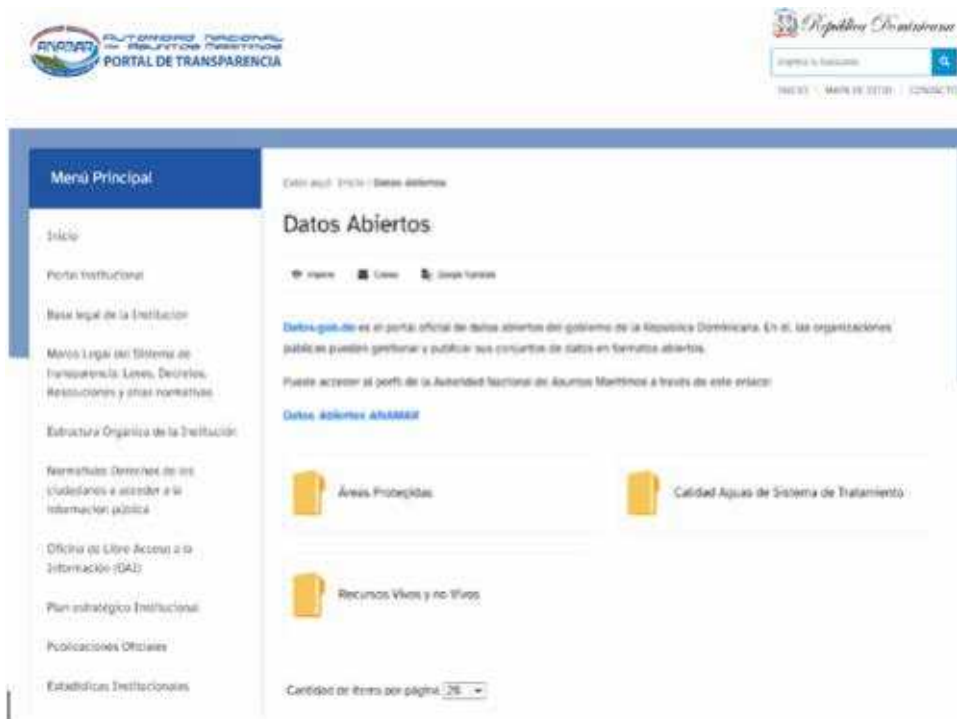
ANADAMAR AUTORIDAD NACIONAL DE ASUNTOS MARITIMOS
PORTAL DE TRANSPARENCIA

República Dominicana

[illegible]

INICIO | MAPA DE SITIO | CONTACTO

Menú Principal

Inicio

Portal Institucional

Base legal de la Institución

Marco Legal del Sistema de Transparencia: Leyes, Decretos, Resoluciones y otras normativas

Estructura Orgánica de la Institución

Normativas: Derechos de los ciudadanos a acceder a la información pública

Oficina de Libre Acceso a la Información (OAI)

Plan estratégico Institucional

Publicaciones Oficiales

Estadísticas Institucionales

Estás aquí: Inicio / Datos abiertos

Datos Abiertos

Imprimir  Correo  Google Translate

Datos.gob.do es el portal oficial de datos abiertos del gobierno de la República Dominicana. En él, las organizaciones públicas pueden gestionar y publicar sus conjuntos de datos en formatos abiertos.

Puede acceder al perfil de la Autoridad Nacional de Asuntos Marítimos a través de este enlace:

Datos Abiertos ANAMAR

Áreas Protegidas

Calidad Aguas de Sistema de Tratamiento

Recursos Vivos y no Vivos

Cantidad de ítems por página 25